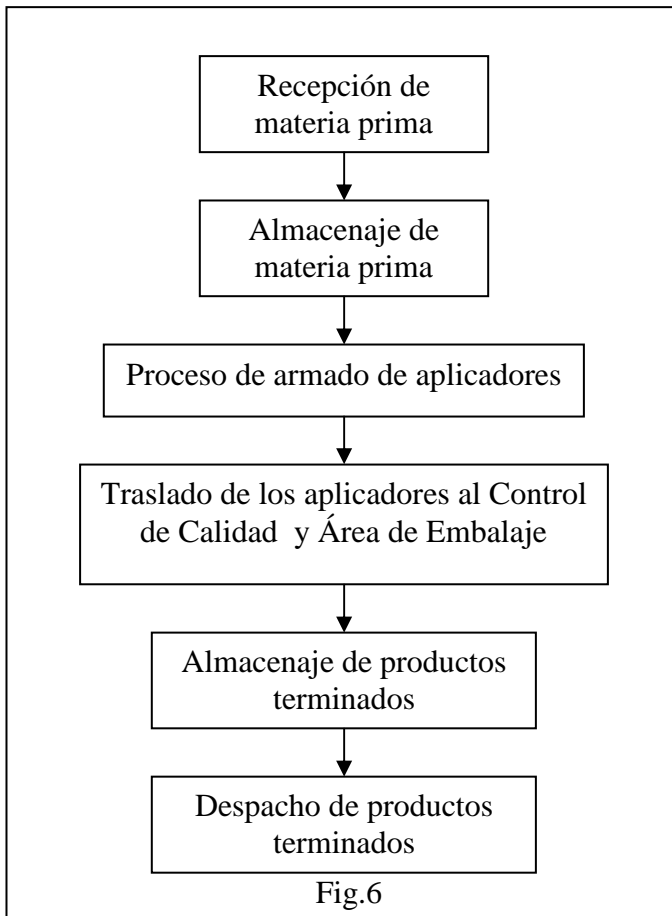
Recepción de materia prima

Almacenaje de materia prima

Proceso de armado de aplicadores

Traslado de los aplicadores al Control de Calidad y Área de Embalaje

Almacenaje de productos terminados

Despacho de productos terminados

Fig.6